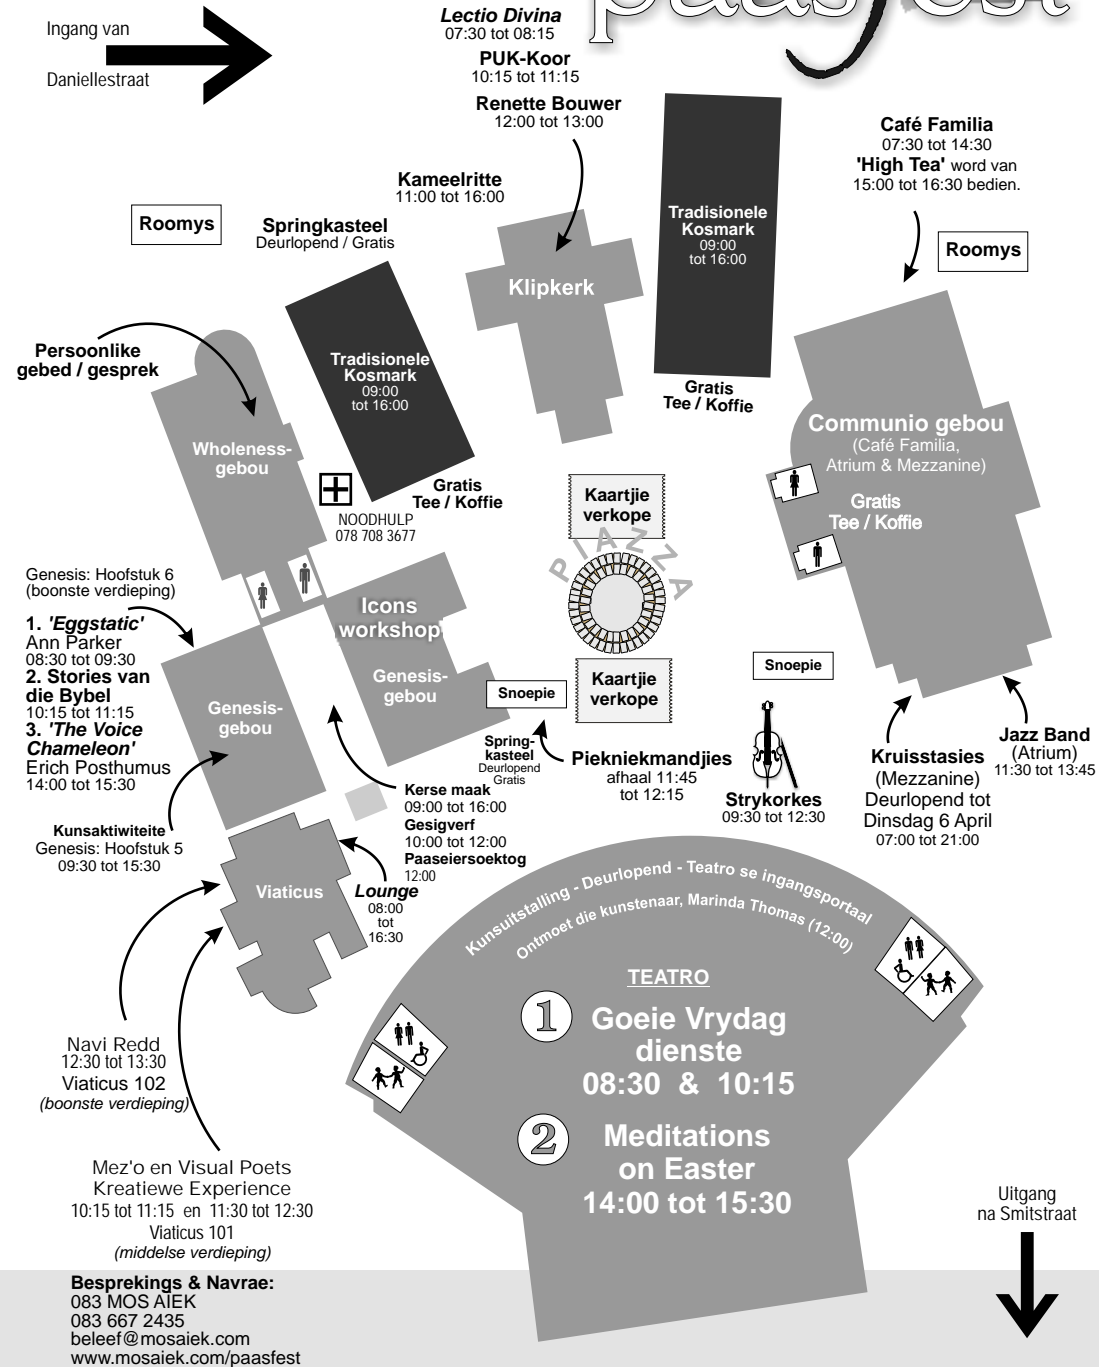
paasfest

Ingang van
Daniellestraat

Lectio Divina
07:30 tot 08:15
PUK-Koor
10:15 tot 11:15
Renette Bouwer
12:00 tot 13:00

Café Familia
07:30 tot 14:30
'High Tea' word van 15:00 tot 16:30 bedien.

Kameelritte
11:00 tot 16:00

Roomys

Springkasteel
Deurlopend / Gratis

Tradisionele Kosmark
09:00
tot 16:00

Klipkerk

Roomys

Persoonlike gebed / gesprek

Tradisionele Kosmark
09:00
tot 16:00

Gratis
Tee / Koffie

Wholeness-gebou

Communio gebou
(Café Familia, Atrium & Mezzanine)

Gratis
Tee / Koffie

Gratis
Tee / Koffie

NOODHULP
078 708 3677

Kaartjie verkope

PIAZZA

Genesis: Hoofstuk 6
(boonste verdieping)

1. 'Eggstatic'
Ann Parker
08:30 tot 09:30
2. Stories van die Bybel
10:15 tot 11:15
3. 'The Voice Chameleon'
Erich Posthumus
14:00 tot 15:30

Icons workshop

Genesis-gebou

Genesis-gebou

Snoepie

Kaartjie verkope

Snoepie

Springkasteel
Deurlopend
Gratis

Piekniekmandjies
afhaal 11:45
tot 12:15

Strykorkes
09:30 tot 12:30

Kruisstasies
(Mezzanine)
Deurlopend tot Dinsdag 6 April
07:00 tot 21:00

Jazz Band
(Atrium)
11:30 tot 13:45

Kunsaktiwiteite
Genesis: Hoofstuk 5
09:30 tot 15:30

Kerse maak
09:00 tot 16:00
Gesigverf
10:00 tot 12:00
Paaseiersoektog
12:00

Viaticus

Lounge
08:00
tot
16:30

Kunsuitstalling - Deurlopend - Teatro se ingangsportaal
Ontmoet die kunstenaar, Marinda Thomas (12:00)

TEATRO

1 Goeie Vrydag dienste
08:30 & 10:15

2 Meditations on Easter
14:00 tot 15:30

Navi Redd
12:30 tot 13:30
Viaticus 102
(boonste verdieping)

Mez'o en Visual Poets
Kreatiewe Experience
10:15 tot 11:15 en 11:30 tot 12:30
Viaticus 101
(middelse verdieping)

Uitgang
na Smitstraat

Besprekings & Navrae:
083 MOS AIEK
083 667 2435
beleef@mosaiek.com
www.mosaiek.com/paasfest